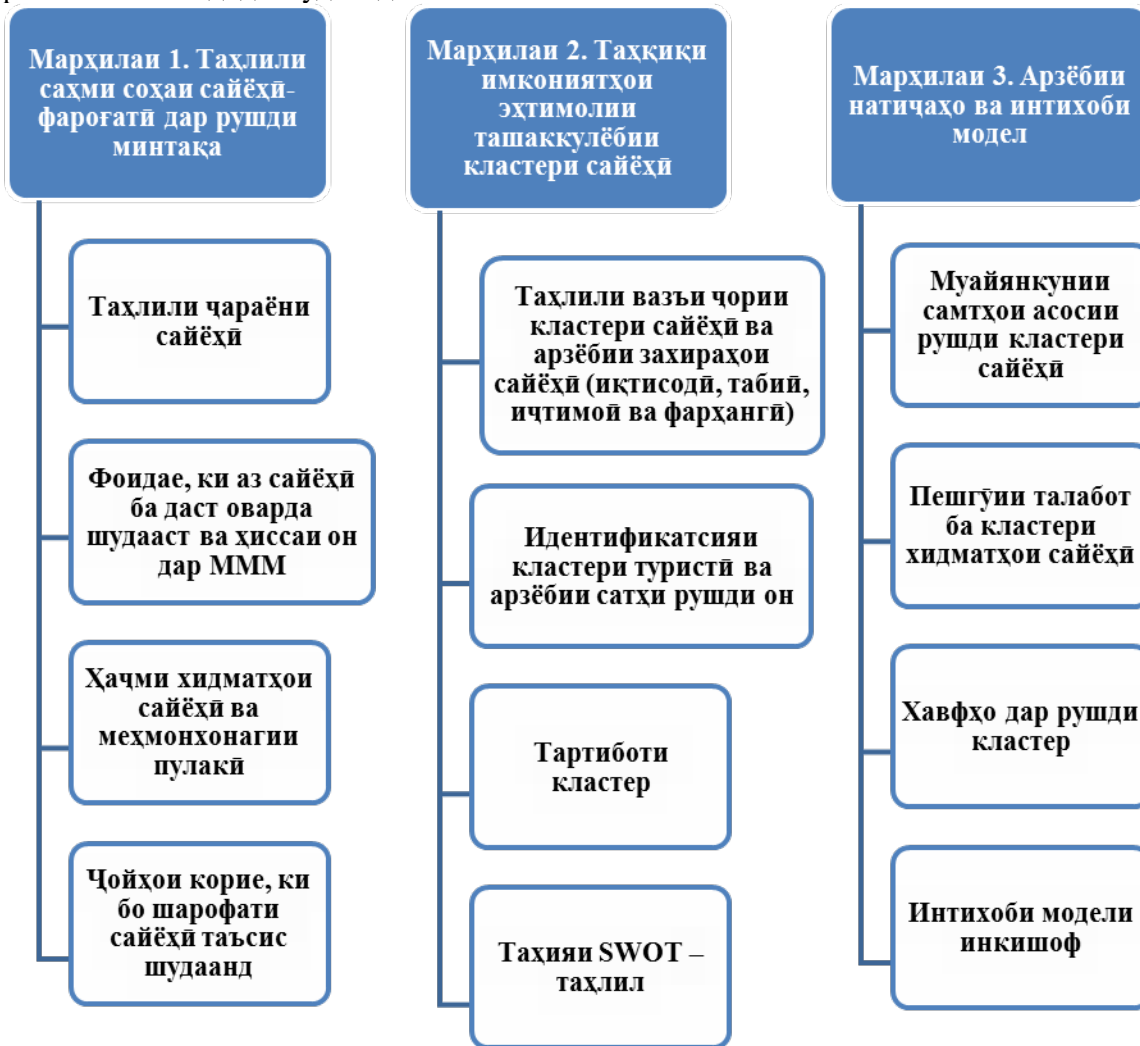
Марҳилаи 1. Таҳлили саҳми соҳаи сайёҳӣ-фароғатӣ дар рушди минтақа

Таҳлили ҷараёни сайёҳӣ

Фоидае, ки аз сайёҳӣ ба даст оварда шудааст ва ҳиссаи он дар ММД

Ҳаҷми хидматҳои сайёҳӣ ва меҳмонхонагии пулакӣ

Ҷойҳои корие, ки бо шарофати сайёҳӣ таъсис шудаанд

Марҳилаи 2. Таҳқиқи имкониятҳои эҳтимолии ташаккулёбии кластери сайёҳӣ

Таҳлили вазъи ҷории кластери сайёҳӣ ва арзёбии захираҳои сайёҳӣ (иқтисодӣ, табиӣ, иҷтимоӣ ва фарҳангӣ)

Идентификатсияи кластери туристӣ ва арзёбии сатҳи рушди он

Тартиботи кластер

Таҳияи SWOT – таҳлил

Марҳилаи 3. Арзёбии натиҷаҳо ва интихоби модел

Муайянкунии самтҳои асосии рушди кластери сайёҳӣ

Пешгӯии талабот ба кластери хидматҳои сайёҳӣ

Хавфҳо дар рушди кластер

Интихоби модели инкишоф